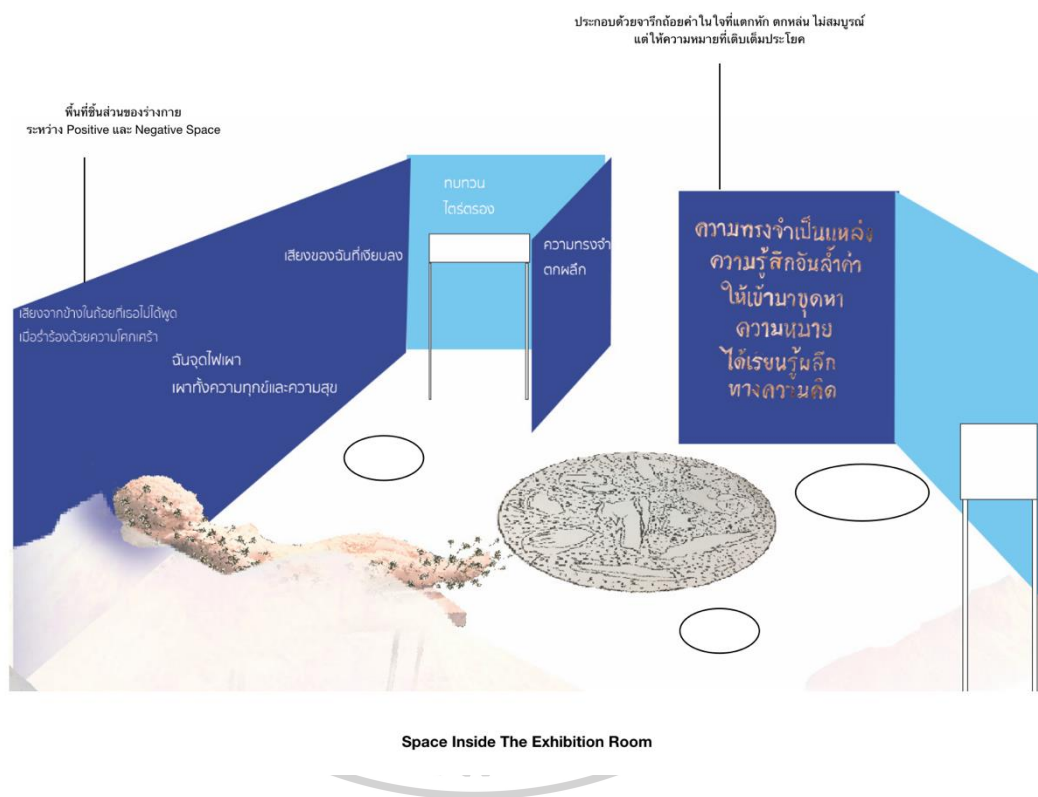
ประกอบด้วยจารึกถ้อยคำในใจที่แตกหัก ตกหล่น ไม่สมบูรณ์ แต่ให้ความหมายที่เติมเต็มประโยค

พื้นที่ชิ้นส่วนของร่างกาย ระหว่าง Positive และ Negative Space

ทบทวน ไตร่ตรอง

เสียงของฉันที่เงียบลง

ความทรงจำ ตกผลึก

เสียงจากข้างในถ้อยที่เธอไม่ได้พูด เมื่อร่ำร้องด้วยความโศกเศร้า

ฉันจุดไฟเผา เผาทั้งความทุกข์และความสุข

ความทรงจำเป็นแหล่ง ความรู้สึกอันล้ำค่า ให้เข้ามาขุดหา ความหมาย ได้เรียนรู้ผลึก ทางความคิด

Space Inside The Exhibition Room